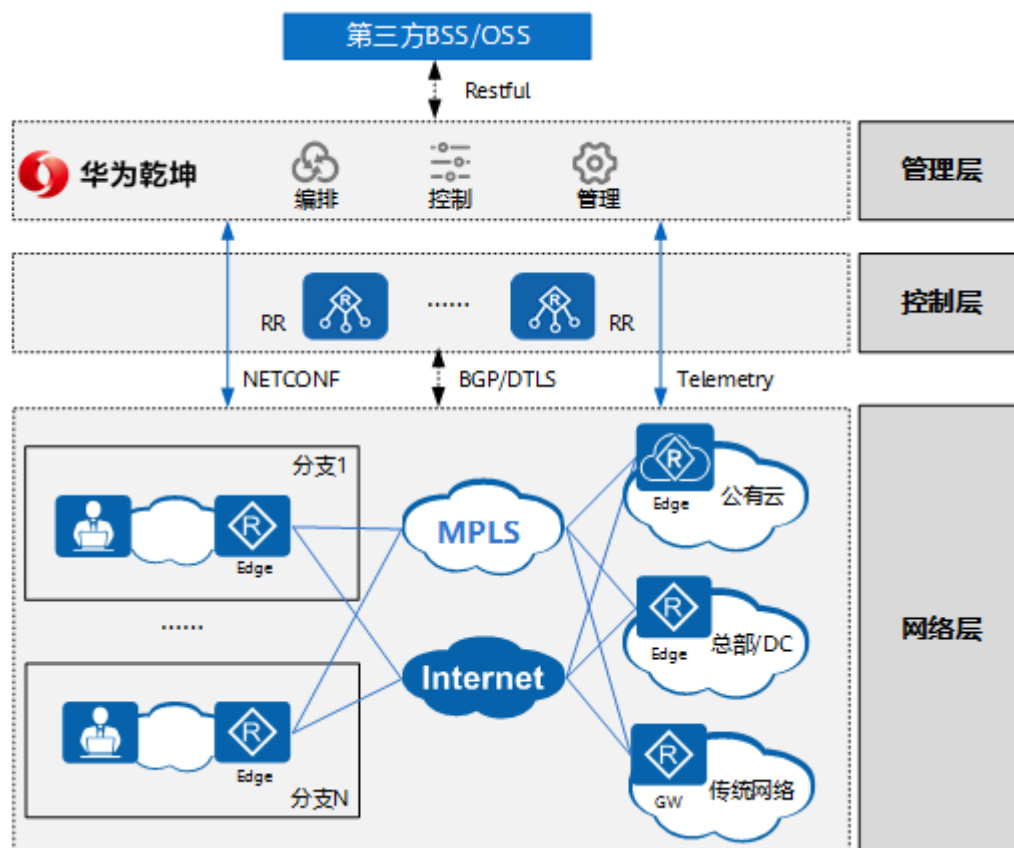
第三方BSS/OSS

Restful

华为乾坤

编排

控制

管理

管理层

RR

......

RR

控制层

NETCONF

BGP/DTLS

Telemetry

分支1

Edge

......

Edge

分支N

MPLS

Internet

Edge

公有云

Edge

总部/DC

GW

传统网络

网络层